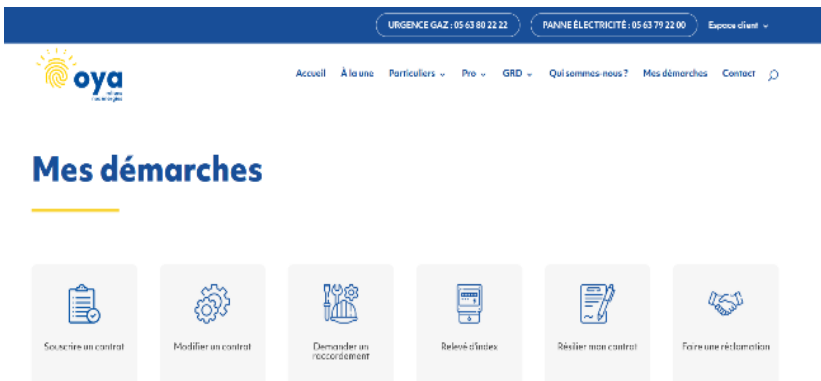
URGENCE GAZ : 05 63 80 22 22

PANNE ÉLECTRICITÉ : 05 63 79 22 00

Espace client

oya

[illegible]

Accueil À la une Particuliers Pro GRD Qui sommes-nous ? Mes démarches Contact

Mes démarches

Souscrire un contrat

Modifier un contrat

Demander un raccordement

Relevé d'index

Résilier mon contrat

Faire une réclamation